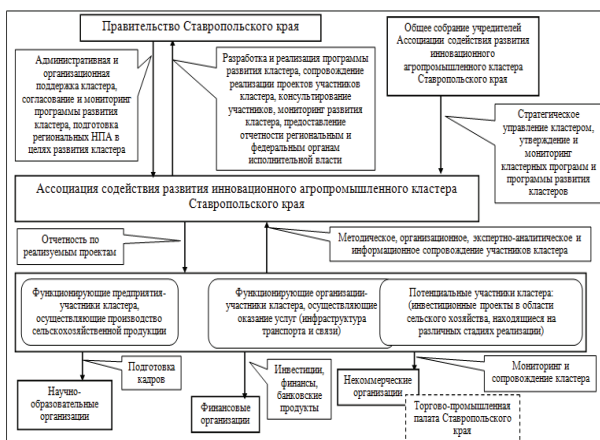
Правительство Ставропольского края

Общее собрание учредителей Ассоциации содействия развития инновационного агропромышленного кластера Ставропольского края

Административная и организационная поддержка кластера, согласование и мониторинг программы развития кластера, подготовка региональных НПА в целях развития кластера

Разработка и реализация программы развития кластера, сопровождение реализации проектов участников кластера, консультирование участников, мониторинг развития кластера, предоставление отчетности региональным и федеральным органам исполнительной власти

Стратегическое управление кластером, утверждение и мониторинг кластерных программ и программы развития кластеров

Ассоциация содействия развития инновационного агропромышленного кластера Ставропольского края

Отчетность по реализуемым проектам

Методическое, организационное, экспертно-аналитическое и информационное сопровождение участников кластера

Функционирующие предприятия-участники кластера, осуществляющие производство сельскохозяйственной продукции

Функционирующие организации-участники кластера, осуществляющие оказание услуг (инфраструктура транспорта и связи)

Потенциальные участники кластера: (инвестиционные проекты в области сельского хозяйства, находящиеся на различных стадиях реализации)

Подготовка кадров

Научно-образовательные организации

Инвестиции, финансы, банковские продукты

Финансовые организации

Некоммерческие организации

Мониторинг и сопровождение кластера

Торгово-промышленная палата Ставропольского края